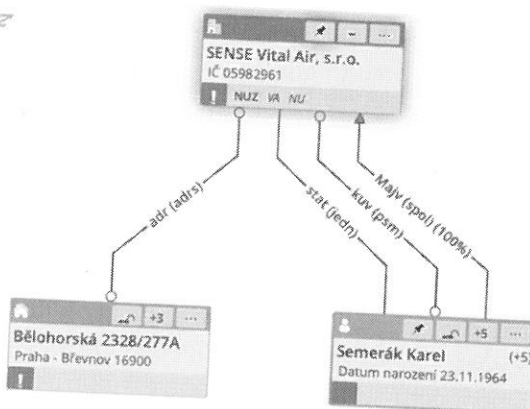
z

SENSE Vital Air, s.r.o.
IČ 05982961
! NUZ VA NU

adr (adrs)
stat (jedn)
kuv (psm)
Majv (spol) (100%)

+3 ...
Bělohorská 2328/277A
Praha - Břevnov 16900
!

+5 ...
Semerák Karel (+5)
Datum narození 23.11.1964